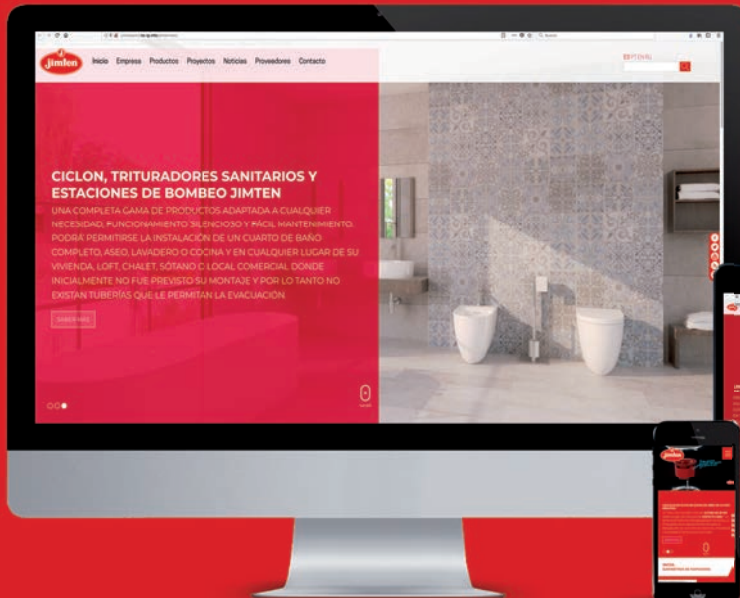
jimten

Inicio Empresa Productos Proyectos Noticias Proveedores Contacto

ES PT EN FR

CICLON, TRITURADORES SANITARIOS Y ESTACIONES DE BOMBEO JIMTEN

UNA COMPLETA GAMA DE PRODUCTOS ADAPTADA A CUALQUIER NECESIDAD, FUNCIONAMIENTO SILENCIOSO Y FÁCIL MANTENIMIENTO. PODRÁ PERMITIRSE LA INSTALACIÓN DE UN CUARTO DE BAÑO COMPLETO, ASEO, LAVADERO O COCINA Y EN CUALQUIER LUGAR DE SU VIVIENDA, LOFT, CHALET, SÓTANO O LOCAL COMERCIAL DONDE INICIALMENTE NO FUE PREVISTO SU MONTAJE Y POR LO TANTO NO EXISTAN TUBERÍAS QUE LE PERMITAN LA EVACUACIÓN

SABER MÁS

jimten

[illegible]